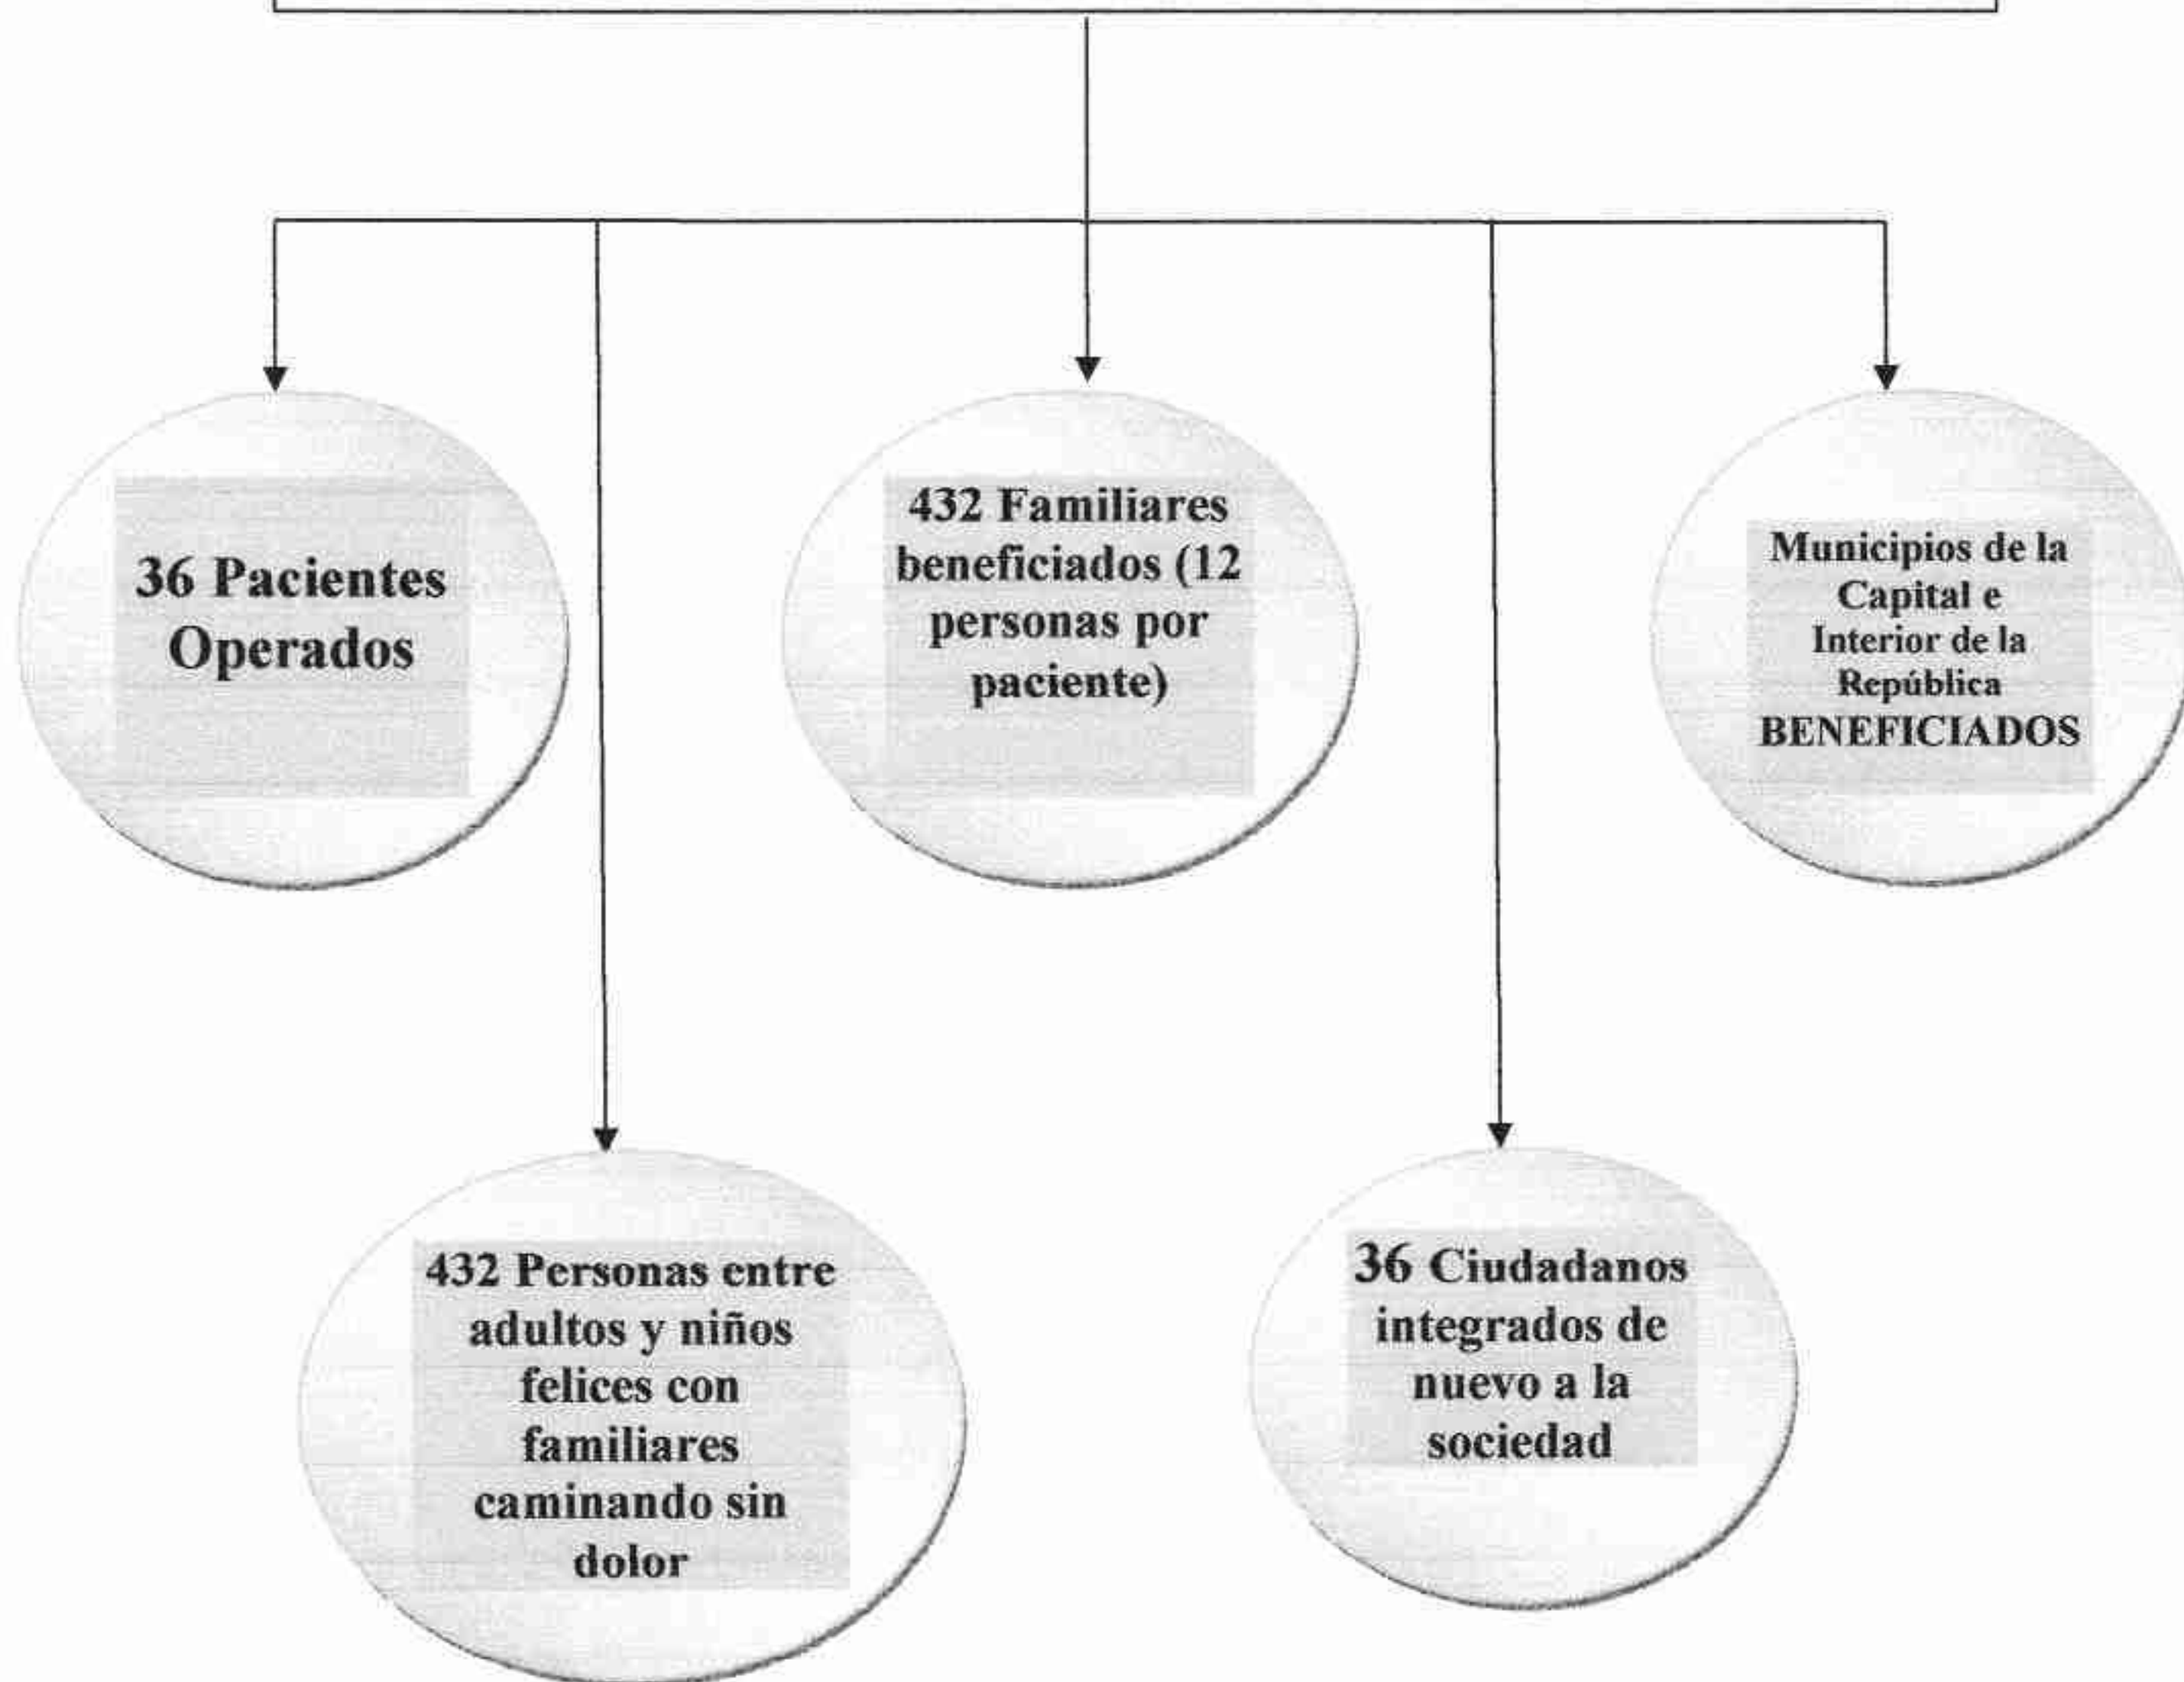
36 Pacientes Operados

432 Familiares beneficiados (12 personas por paciente)

Municipios de la Capital e Interior de la República BENEFICIADOS

432 Personas entre adultos y niños felices con familiares caminando sin dolor

36 Ciudadanos integrados de nuevo a la sociedad